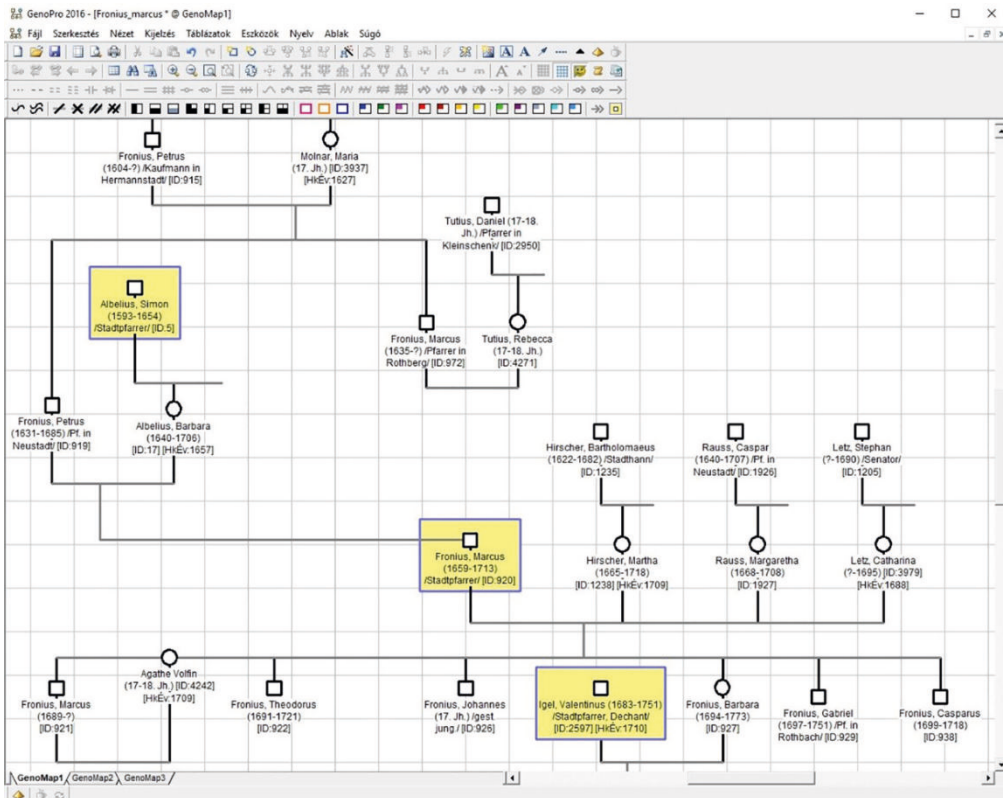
GenoPro 2016 - [Fronius_marcus * @ GenoMap1]

Fájl Szerkesztés Nézet Kijelzés Táblázatok Eszközök Nyelv Ablak Súgó

Fronius, Petrus (1604-?) /Kaufmann in Hermannstadt/ [ID:915]

Molnar, Maria (17. Jh.) [ID:3937] [HkÉv:1627]

Tutius, Daniel (17-18. Jh.) /Pfarrer in Kleinschenk/ [ID:2950]

Albelius, Simon (1593-1654) /Stadtpfarrer/ [ID:5]

Fronius, Marcus (1635-?) /Pfarrer in Rothberg/ [ID:972]

Tutius, Rebecca (17-18. Jh.) [ID:4271]

Fronius, Petrus (1631-1685) /Pf. in Neustadt/ [ID:919]

Albelius, Barbara (1640-1706) [ID:17] [HkÉv:1657]

Hirscher, Bartholomaeus (1622-1682) /Stadthann/ [ID:1235]

Rauss, Caspar (1640-1707) /Pf. in Neustadt/ [ID:1926]

Letz, Stephan (?-1690) /Senator/ [ID:1205]

Fronius, Marcus (1659-1713) /Stadtpfarrer/ [ID:920]

Hirscher, Martha (1665-1718) [ID:1238] [HkÉv:1709]

Rauss, Margaretha (1668-1708) [ID:1927]

Letz, Catharina (?-1695) [ID:3979] [HkÉv:1688]

Agathe Volfin (17-18. Jh.) [ID:4242] [HkÉv:1709]

Fronius, Marcus (1689-?) [ID:921]

Fronius, Theodorus (1691-1721) [ID:922]

Fronius, Johannes (17. Jh.) /gest. jung./ [ID:926]

Igel, Valentinus (1683-1751) /Stadtpfarrer, Dechant/ [ID:2597] [HkÉv:1710]

Fronius, Barbara (1694-1773) [ID:927]

Fronius, Gabriel (1697-1751) /Pf. in Rothbach/ [ID:929]

Fronius, Casparus (1699-1718) [ID:938]

GenoMap1 GenoMap2 GenoMap3